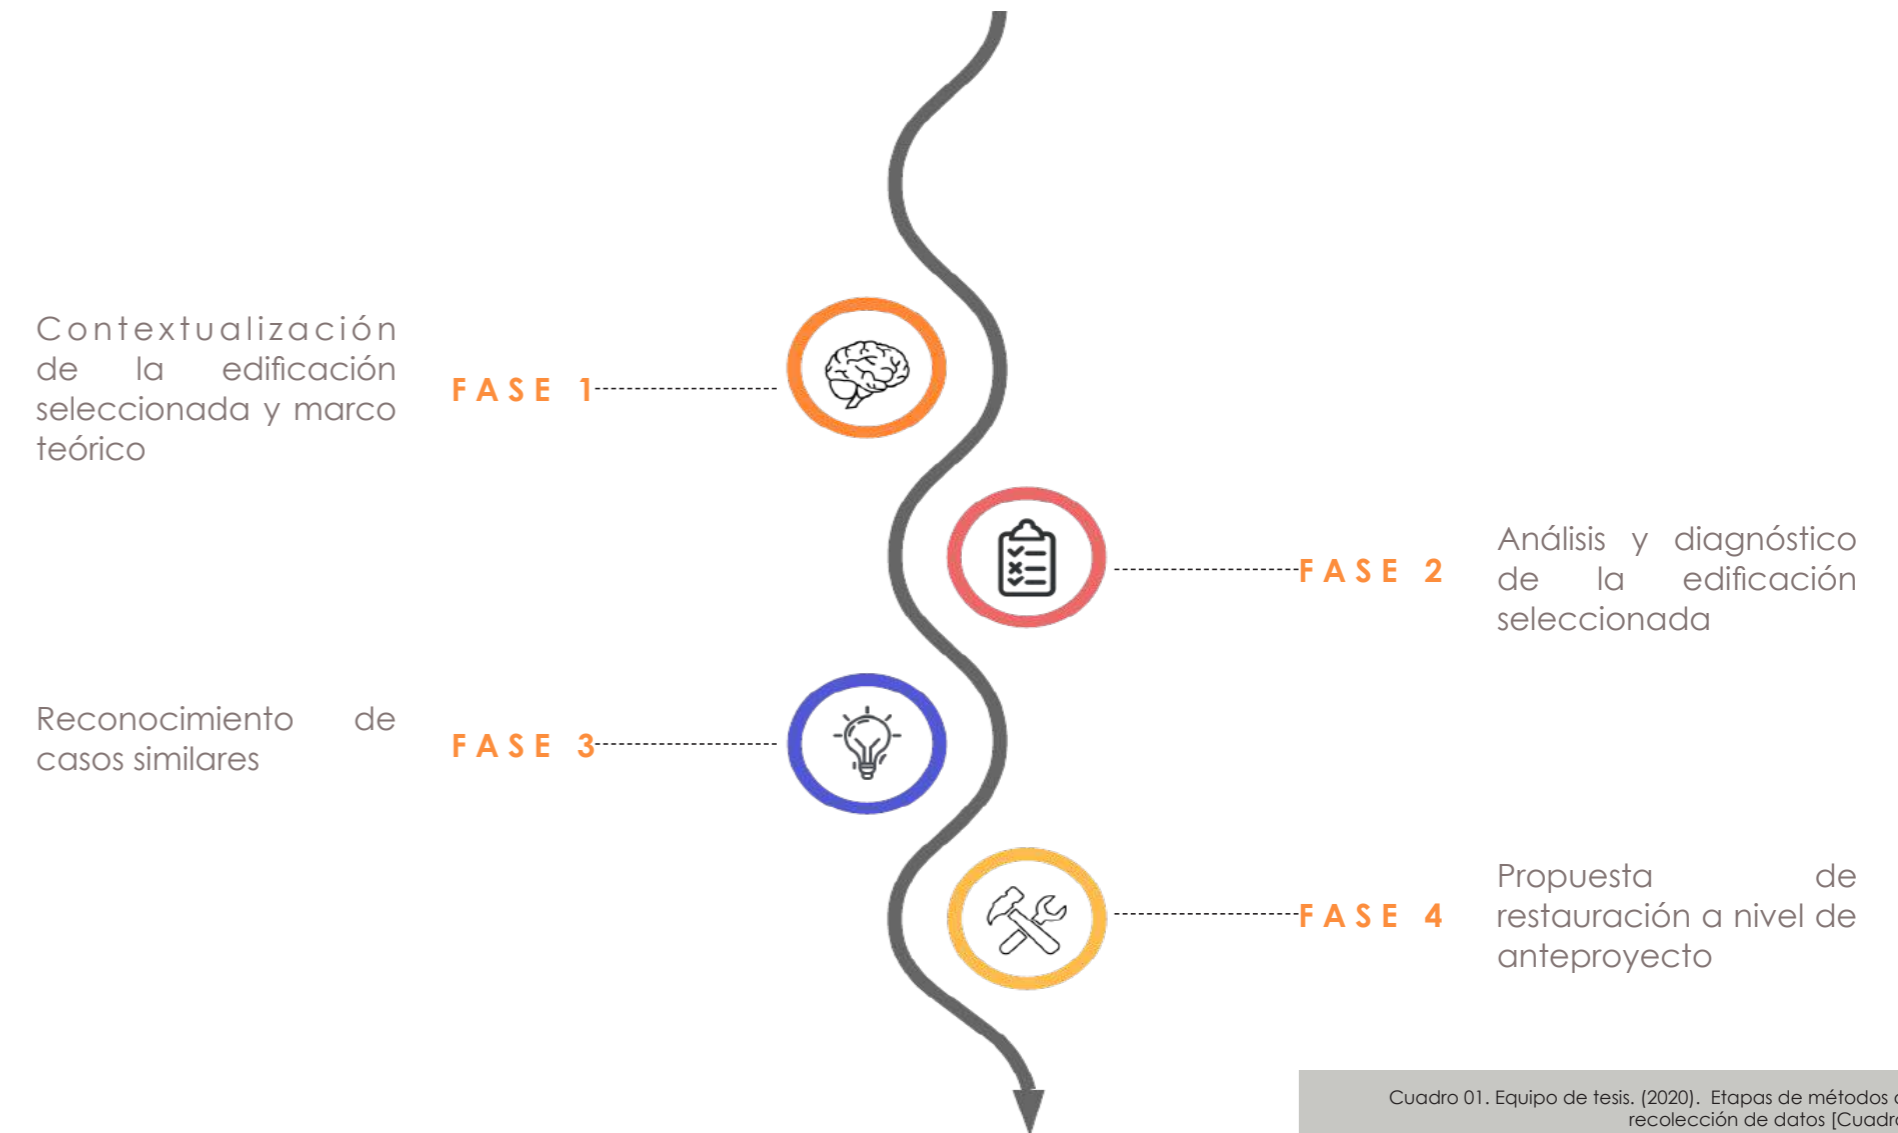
Contextualización de la edificación seleccionada y marco teórico

FASE 1

FASE 2

Análisis y diagnóstico de la edificación seleccionada

Reconocimiento de casos similares

FASE 3

FASE 4

Propuesta de restauración a nivel de anteproyecto

Cuadro 01. Equipo de tesis. (2020). Etapas de métodos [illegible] recolección de datos [Cuadr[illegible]